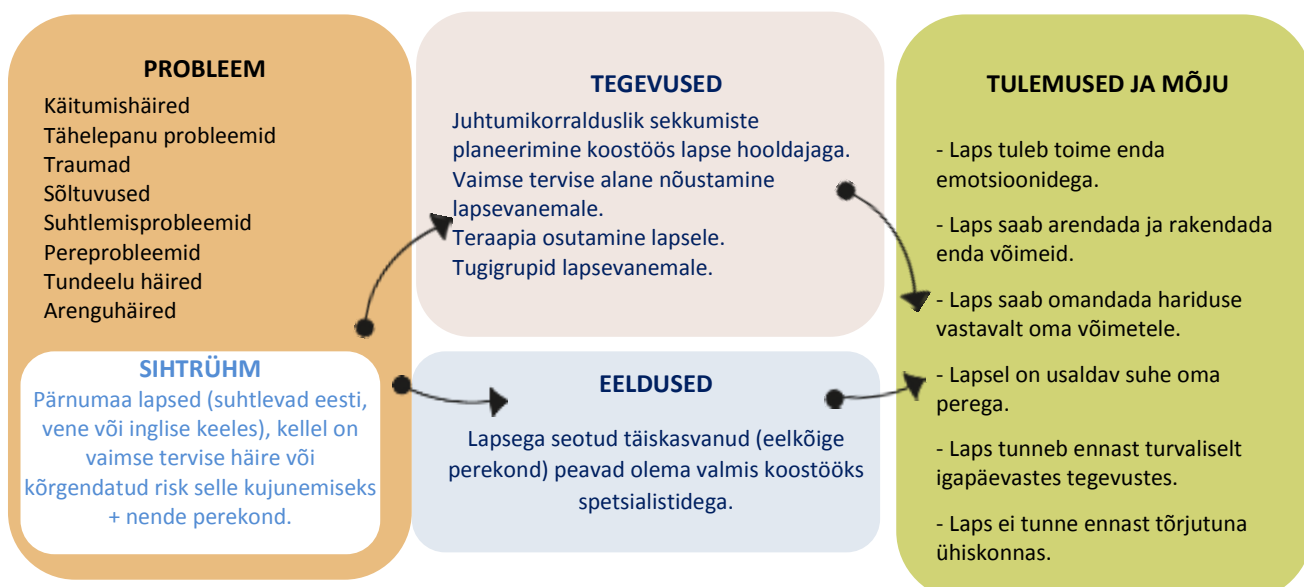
PROBLEEM
Käitumishäired
Tähelepanu probleemid
Traumad
Sõltuvused
Suhtlemisprobleemid
Pereprobleemid
Tundeelu häired
Arenguhäired

SIHTRÜHM
Pärnumaa lapsed (suhtlevad eesti, vene või inglise keeles), kellel on vaimse tervise häire või kõrgendatud risk selle kujunemiseks + nende perekond.

TEGEVUSED
Juhtumikorralduslik sekkumiste planeerimine koostöös lapse hooldajaga.
Vaimse tervise alane nõustamine lapsevanemale.
Teraapia osutamine lapsele.
Tugigrupid lapsevanemale.

EELDUSED
Lapsega seotud täiskasvanud (eelkõige perekond) peavad olema valmis koostööks spetsialistidega.

TULEMUSED JA MÕJU
- Laps tuleb toime enda emotsioonidega.
- Laps saab arendada ja rakendada enda võimeid.
- Laps saab omandada hariduse vastavalt oma võimetele.
- Lapsel on usaldav suhe oma perega.
- Laps tunneb ennast turvaliselt igapäevastes tegevustes.
- Laps ei tunne ennast tõrjutuna ühiskonnas.